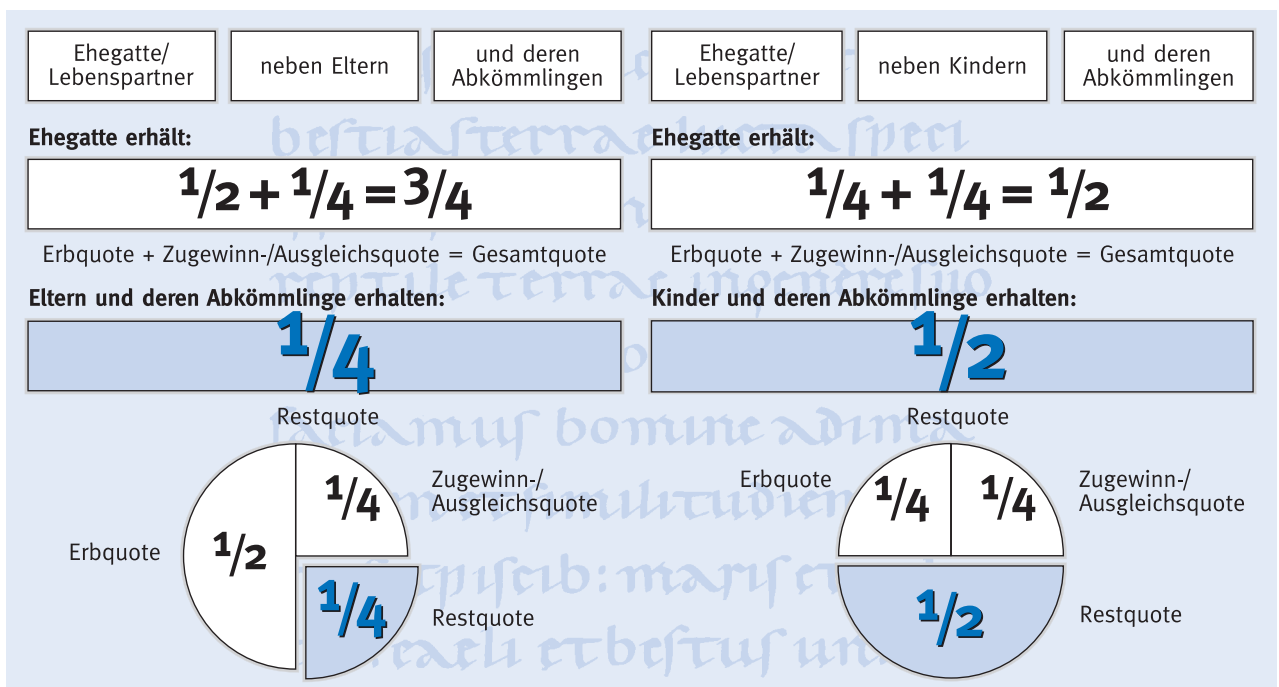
Ehegatte/ Lebenspartner

neben Eltern

und deren Abkömmlingen

Ehegatte/ Lebenspartner

neben Kindern

und deren Abkömmlingen

Ehegatte erhält:

$\frac{1}{2} + \frac{1}{4} = \frac{3}{4}$

Erbquote + Zugewinn-/Ausgleichsquote = Gesamtquote

Ehegatte erhält:

$\frac{1}{4} + \frac{1}{4} = \frac{1}{2}$

Erbquote + Zugewinn-/Ausgleichsquote = Gesamtquote

Eltern und deren Abkömmlinge erhalten:

$\frac{1}{4}$

Restquote

Kinder und deren Abkömmlinge erhalten:

$\frac{1}{2}$

Restquote

Erbquote

$\frac{1}{2}$

$\frac{1}{4}$

Zugewinn-/ Ausgleichsquote

$\frac{1}{4}$

Restquote

Erbquote

$\frac{1}{4}$

$\frac{1}{4}$

Zugewinn-/ Ausgleichsquote

$\frac{1}{2}$

Restquote